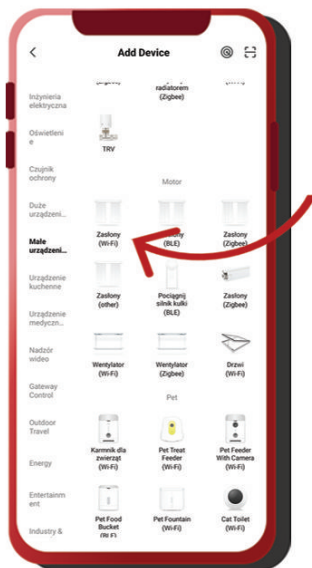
Add Device

(Zigbee) radiatorem (Zigbee) (Wi-Fi)

Inżynieria elektryczna

Oświetlenie

Czujnik ochrony

Duże urządzeni...

Małe urządzeni...

Urządzenie kuchenne

Urządzenie medyczn...

Nadzór wideo

Gateway Control

Outdoor Travel

Energy

Entertainment

Industry &

TRV

Motor

Zasłony (Wi-Fi)

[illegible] (BLE)

Zasłony (Zigbee)

Zasłony (other)

Pociągnij silnik kulki (BLE)

Zasłony (Zigbee)

Wentylator (Wi-Fi)

Wentylator (Zigbee)

Drzwi (Wi-Fi)

Pet

Karmnik dla zwierząt (Wi-Fi)

Pet Treat Feeder (Wi-Fi)

Pet Feeder With Camera (Wi-Fi)

Pet Food Bucket (BLE)

Pet Fountain (Wi-Fi)

Cat Toilet (Wi-Fi)